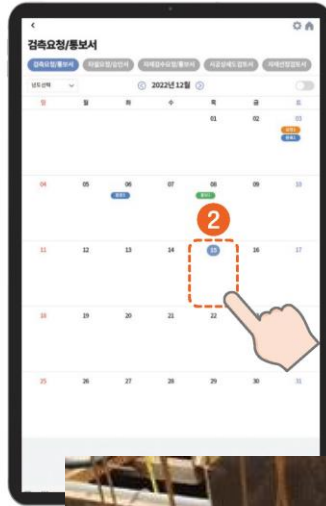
검측요청/통보서

검측요청/통보서 | 자재요청/승인서 | 자재검수요청/통보서 | 시공상세도검토서 | 자재반입검토서

현장선택

2022년 12월

| 일 | 월 | 화 | 수 | 목 | 금 | 토 |
|---|---|---|---|---|---|---|
| | | | | 01 | 02 | 03 |
| 04 | 05 | 06 | 07 | 08 | 09 | 10 |
| 11 | 12 | 13 | 14 | 15 | 16 | 17 |
| 18 | 19 | 20 | 21 | 22 | 23 | 24 |
| 25 | 26 | 27 | 28 | 29 | 30 | 31 |

2